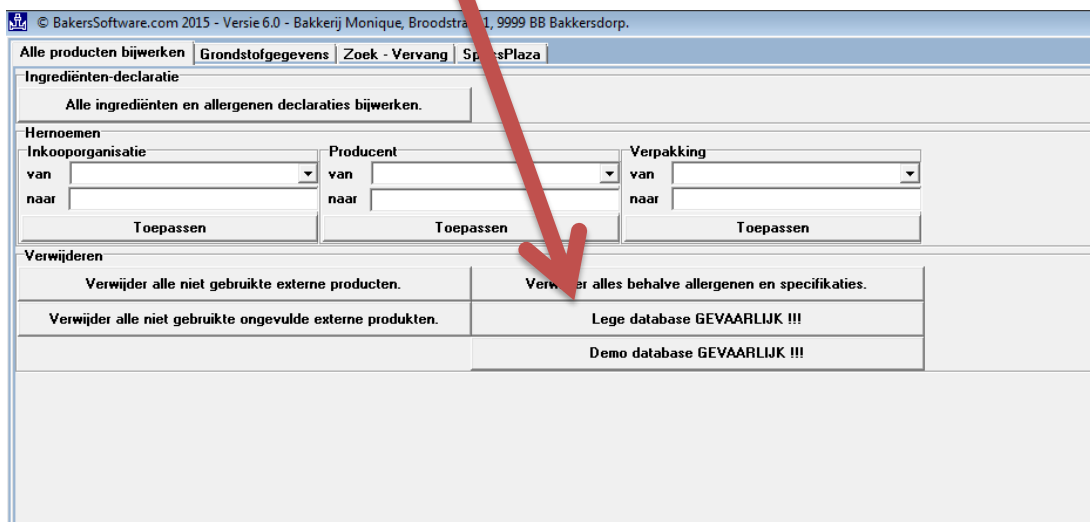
© BakersSoftware.com 2015 - Versie 6.0 - Bakkerij Monique, Broodstra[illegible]1, 9999 BB Bakkersdorp.

Alle producten bijwerken | Grondstofgegevens | Zoek - Vervang | S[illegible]sPlaza

Ingrediënten-declaratie

Alle ingrediënten en allergenen declaraties bijwerken.

Hernoemen

Inkooporganisatie
van
naar
Toepassen

Producent
van
naar
Toepassen

Verpakking
van
naar
Toepassen

Verwijderen

Verwijder alle niet gebruikte externe producten.

Verwij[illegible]er alles behalve allergenen en specifikaties.

Verwijder alle niet gebruikte ongevulde externe produkten.

Lege database GEVAARLIJK !!!

Demo database GEVAARLIJK !!!